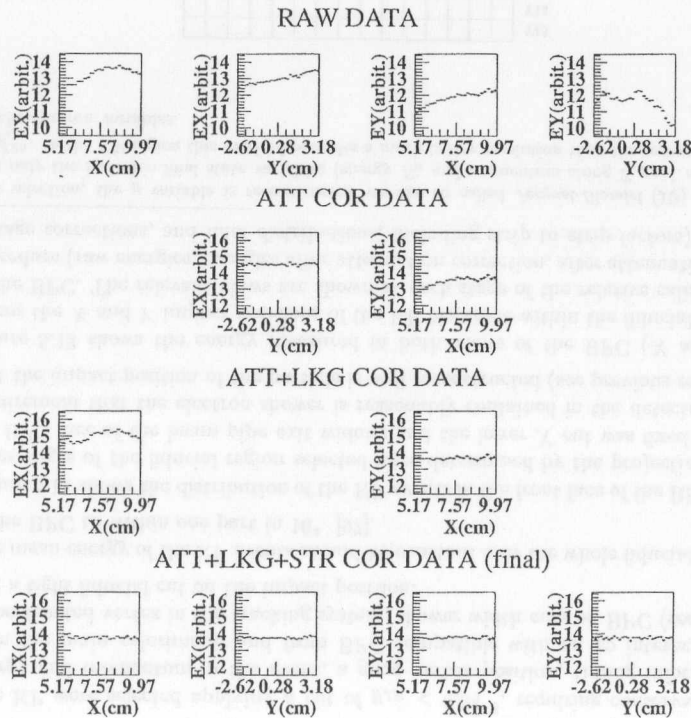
RAW DATA

EX(arbit.) 14 13 12 11 10
5.17 7.57 9.97
X(cm)

EX(arbit.) 14 13 12 11 10
-2.62 0.28 3.18
Y(cm)

EY(arbit.) 14 13 12 11 10
5.17 7.57 9.97
X(cm)

EY(arbit.) 14 13 12 11 10
-2.62 0.28 3.18
Y(cm)

ATT COR DATA

EX(arbit.) 16 15 14 13 12
-2.62 0.28 3.18
Y(cm)

EY(arbit.) 16 15 14 13 12
5.17 7.57 9.97
X(cm)

ATT+LKG COR DATA

EX(arbit.) 16 15 14 13 12
5.17 7.57 9.97
X(cm)

EY(arbit.) 16 15 14 13 12
5.17 7.57 9.97
X(cm)

ATT+LKG+STR COR DATA (final)

EX(arbit.) 16 15 14 13 12
5.17 7.57 9.97
X(cm)

EX(arbit.) 16 15 14 13 12
-2.62 0.28 3.18
Y(cm)

EY(arbit.) 16 15 14 13 12
5.17 7.57 9.97
X(cm)

EY(arbit.) 16 15 14 13 12
-2.62 0.28 3.18
Y(cm)